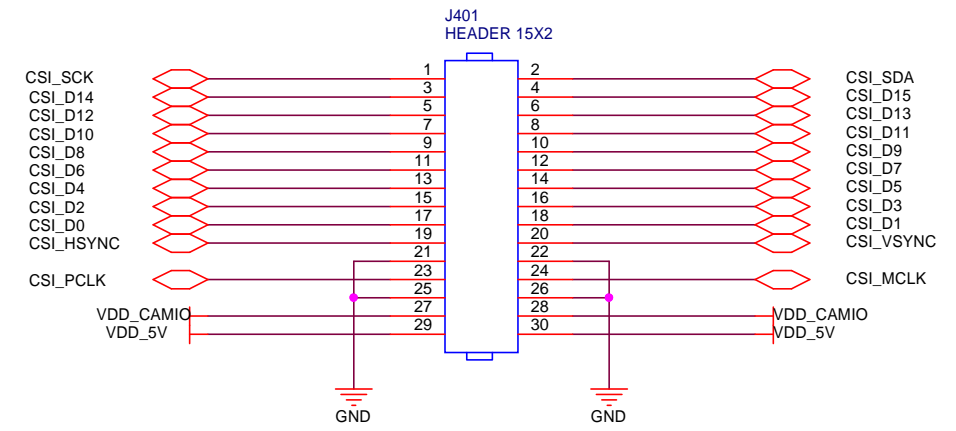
J401
HEADER 15X2

CSI_SCK 1 2 CSI_SDA
CSI_D14 3 4 CSI_D15
CSI_D12 5 6 CSI_D13
CSI_D10 7 8 CSI_D11
CSI_D8 9 10 CSI_D9
CSI_D6 11 12 CSI_D7
CSI_D4 13 14 CSI_D5
CSI_D2 15 16 CSI_D3
CSI_D0 17 18 CSI_D1
CSI_HSYNC 19 20 CSI_VSYNC
21 22
CSI_PCLK 23 24 CSI_MCLK
25 26
VDD_CAMIO 27 28 VDD_CAMIO
VDD_5V 29 30 VDD_5V

GND GND